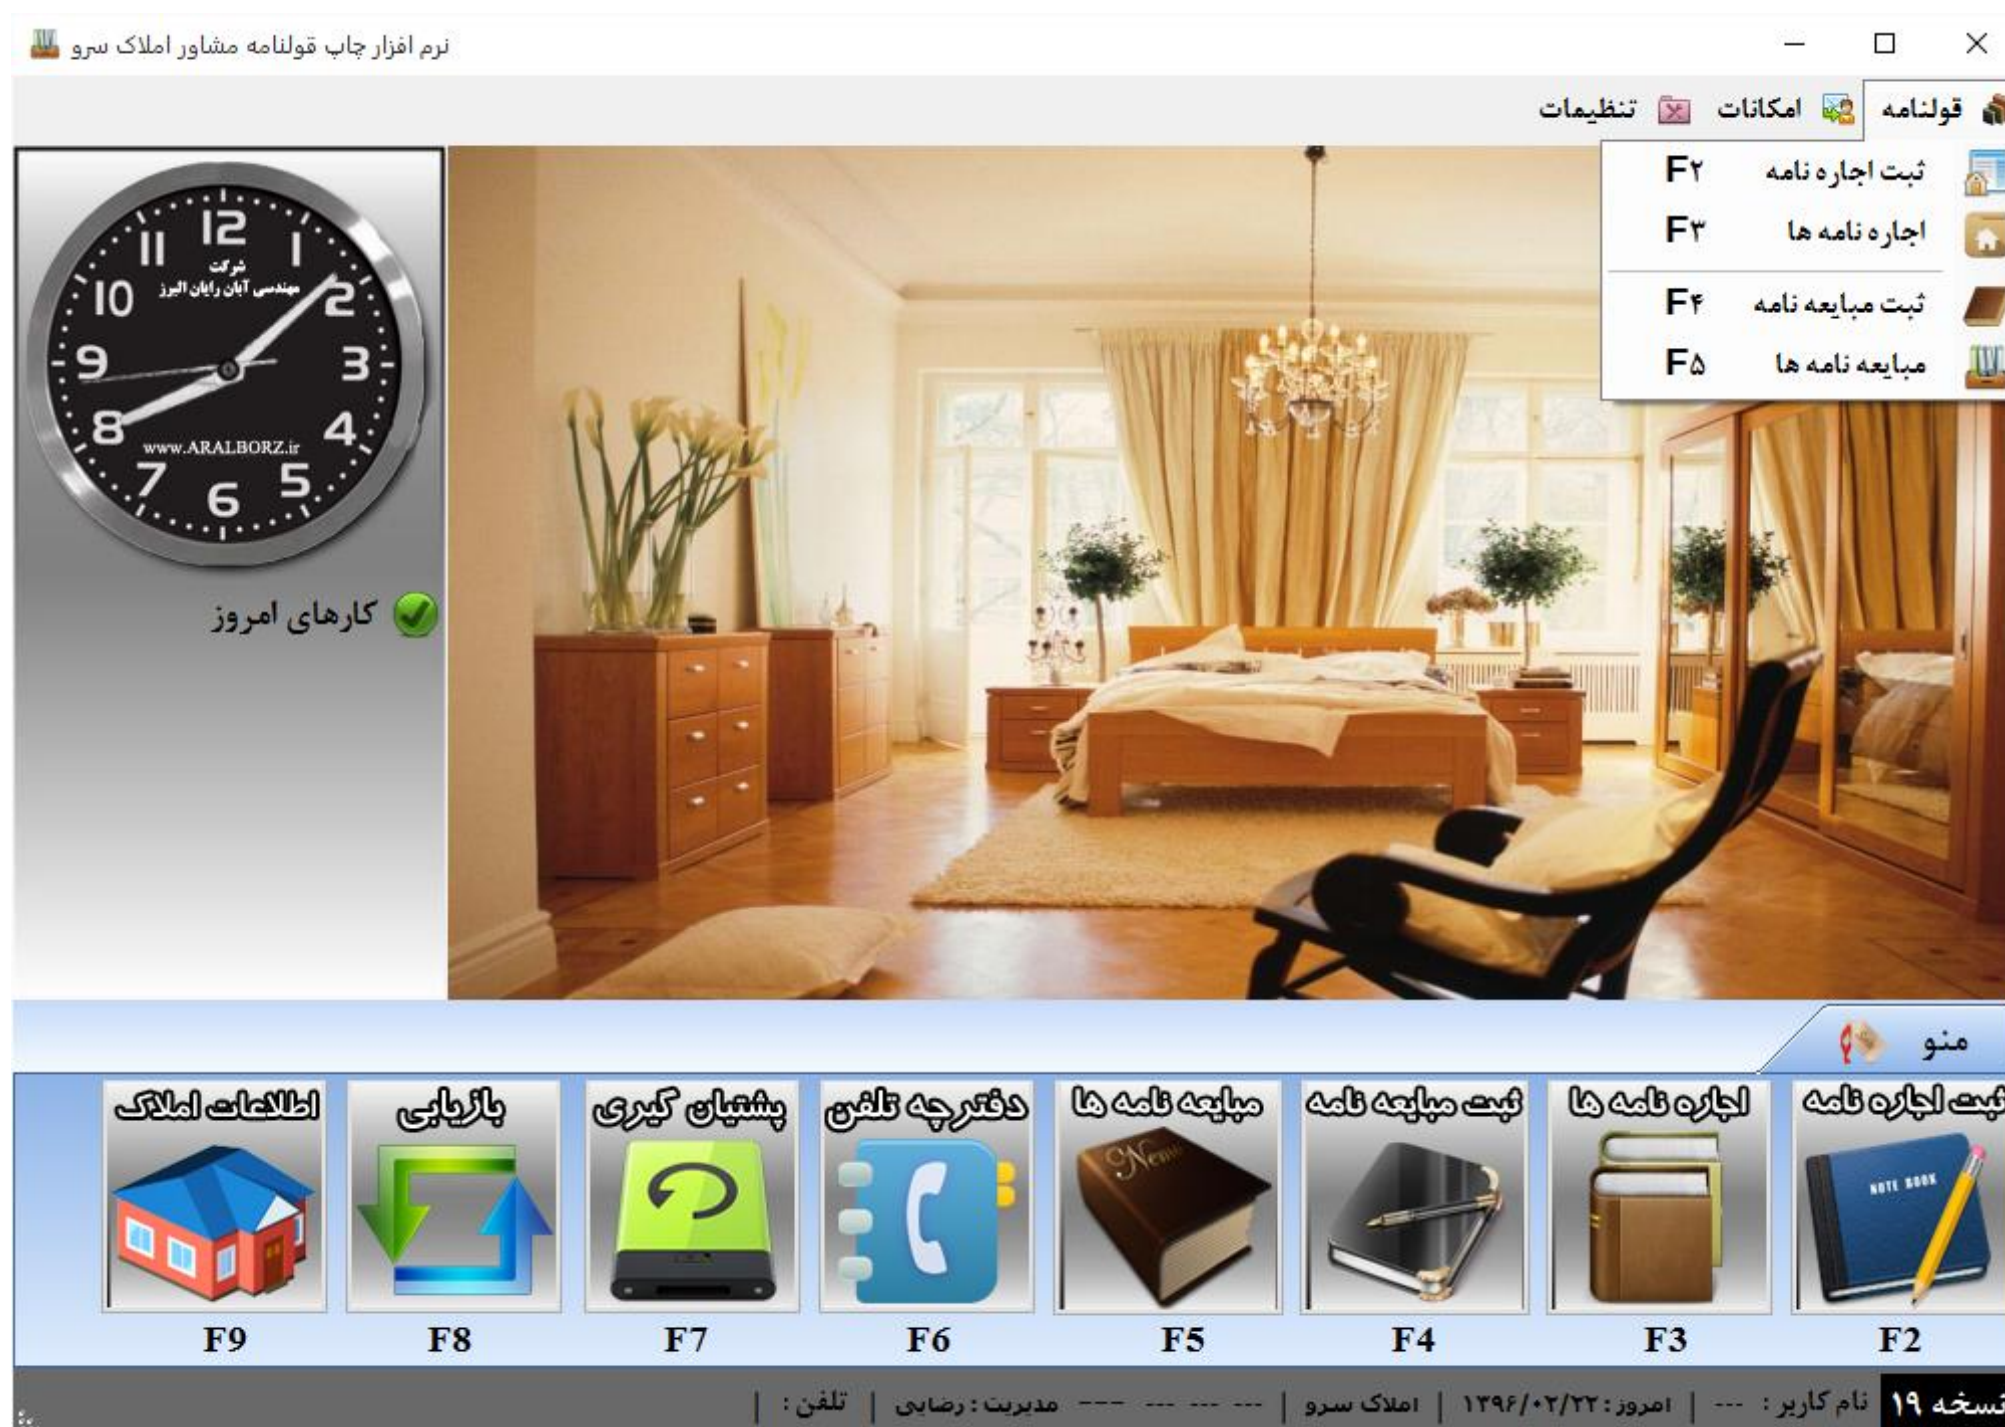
نرم افزار چاپ قولنامه مشاور املاک سرو

قولنامه امکانات تنظیمات

ثبت اجاره نامه F۲
اجاره نامه ها F۳
ثبت مبایعه نامه F۴
مبایعه نامه ها F۵

12 1 2 3 4 5 6 7 8 9 10 11
شرکت
مهندسی آبان رایان البرز
www.ARALBORZ.ir

کارهای امروز

منو

ثبت اجاره نامه F2
اجاره نامه ها F3
ثبت مبایعه نامه F4
مبایعه نامه ها F5
دفترچه تلفن F6
پشتیبان گیری F7
بازیابی F8
اطلاعات املاک F9

NOTE BOOK
News

نسخه ۱۹ | نام کاربر : --- | امروز : ۱۳۹۶/۰۲/۲۲ | املاک سرو | --- --- --- --- مدیریت : رضایی | تلفن : |